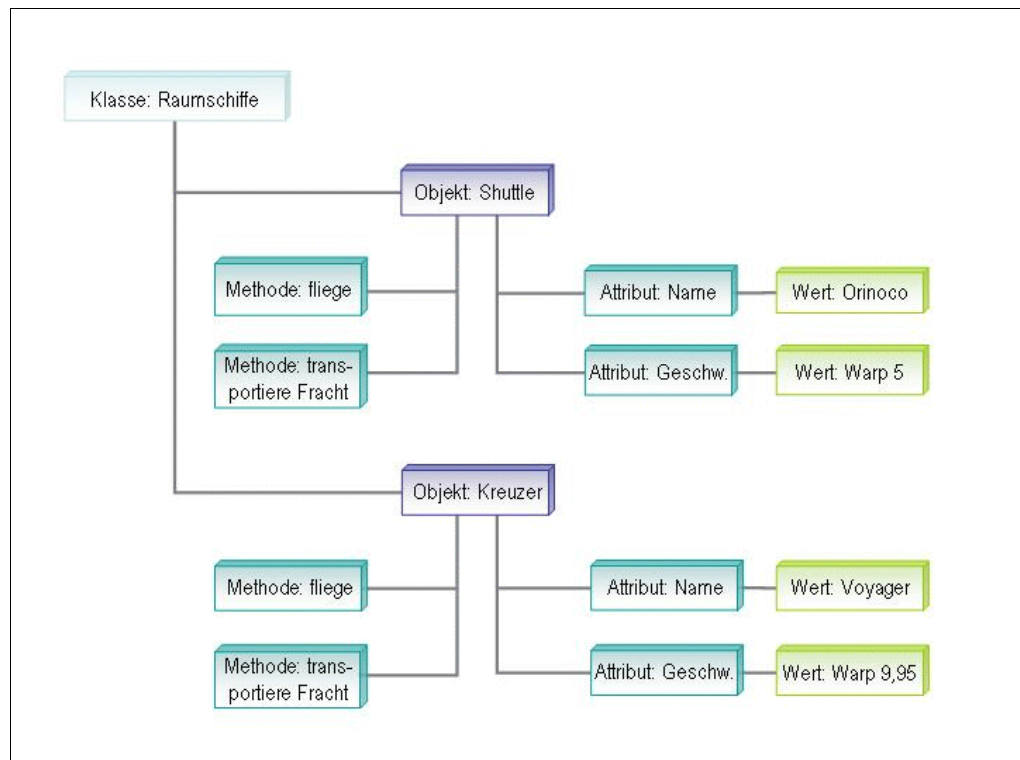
Klasse: Raumschiffe

Objekt: Shuttle

Methode: fliege

Methode: transportiere Fracht

Attribut: Name

Wert: Orinoco

Attribut: Geschw.

Wert: Warp 5

Objekt: Kreuzer

Methode: fliege

Methode: transportiere Fracht

Attribut: Name

Wert: Voyager

Attribut: Geschw.

Wert: Warp 9,95